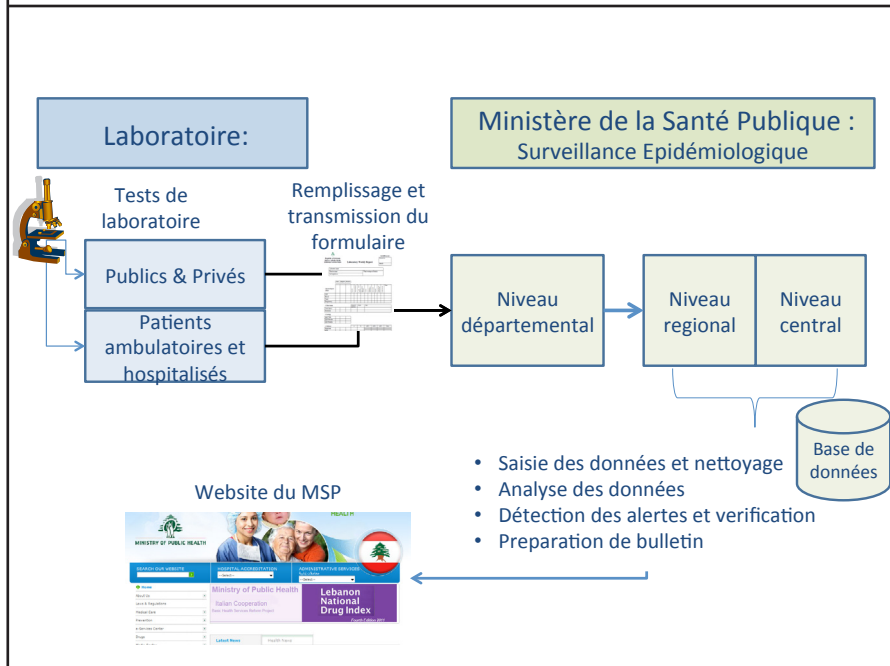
Laboratoire:

Ministère de la Santé Publique :
Surveillance Epidémiologique

Tests de laboratoire

Remplissage et transmission du formulaire

Publics & Privés

Patients ambulatoires et hospitalisés

Niveau départemental

Niveau regional

Niveau central

Base de données

Website du MSP

MINISTRY OF PUBLIC HEALTH

Ministry of Public Health

Italian Cooperation

Lebanon National Drug Index

- Saisie des données et nettoyage
- Analyse des données
- Détection des alertes et verification
- Preparation de bulletin